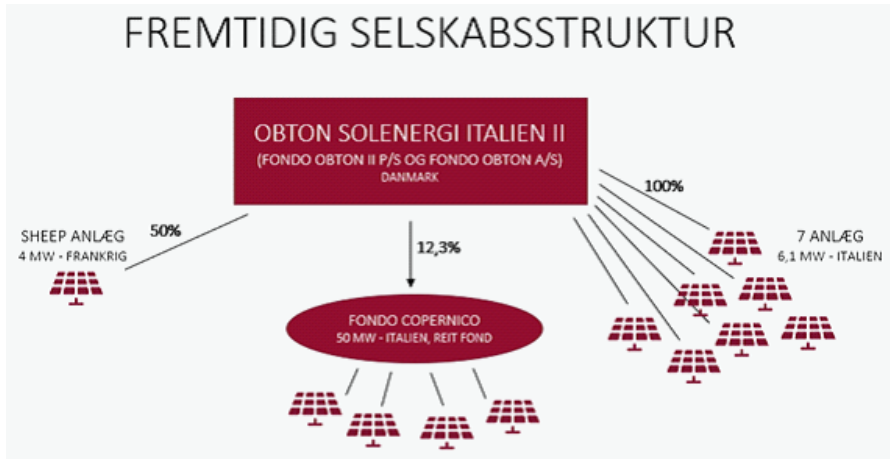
FREMTIDIG SELSKABSSTRUKTUR

OBTON SOLENERGI ITALIEN II
(FONDO OBTON II P/S OG FONDO OBTON A/S)
DANMARK

50%

SHEEP ANLÆG
4 MW - FRANKRIG

12,3%

100%

7 ANLÆG
6,1 MW - ITALIEN

FONDO COPERNICO
50 MW - ITALIEN, REIT FOND